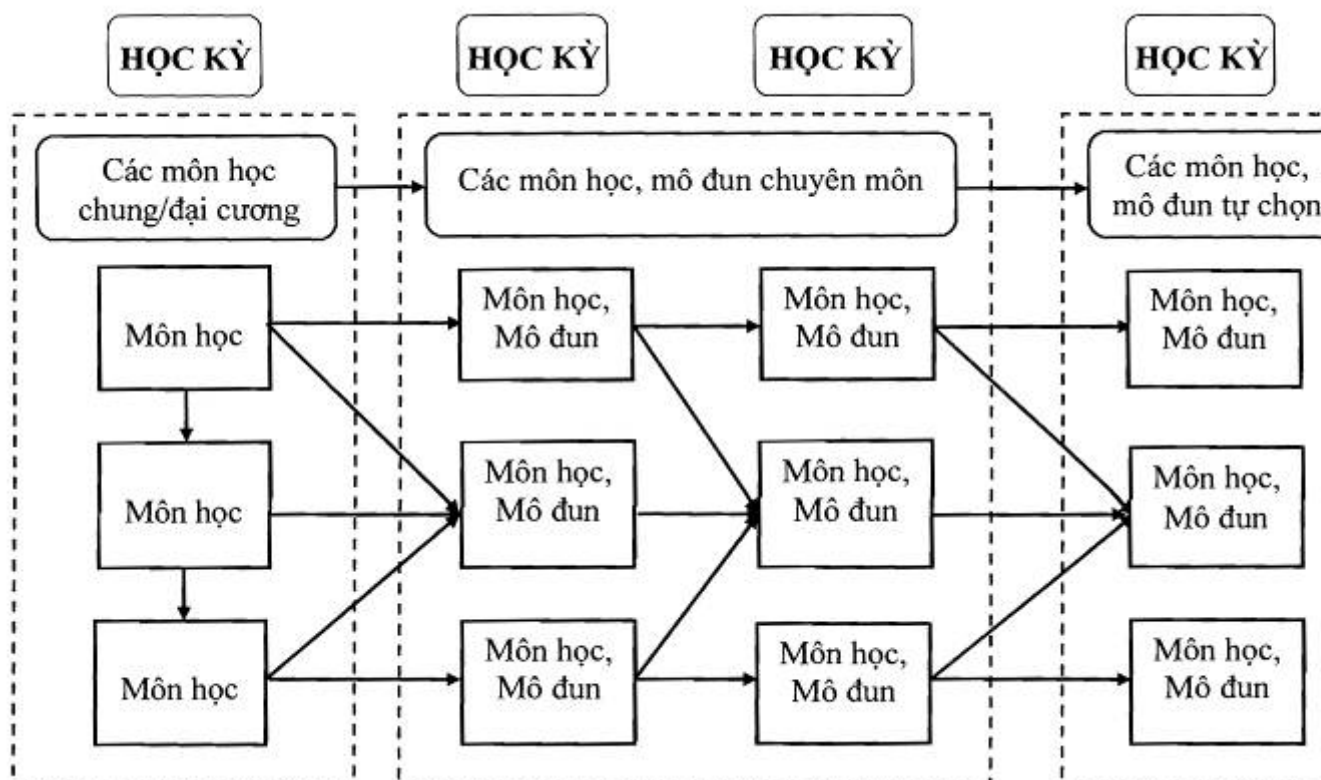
HỌC KỲ

HỌC KỲ

HỌC KỲ

HỌC KỲ

Các môn học chung/đại cương

Các môn học, mô đun chuyên môn

Các môn học, mô đun tự chọn

Môn học

Môn học, Mô đun

Môn học, Mô đun

Môn học, Mô đun

Môn học

Môn học, Mô đun

Môn học, Mô đun

Môn học, Mô đun

Môn học

Môn học, Mô đun

Môn học, Mô đun

Môn học, Mô đun